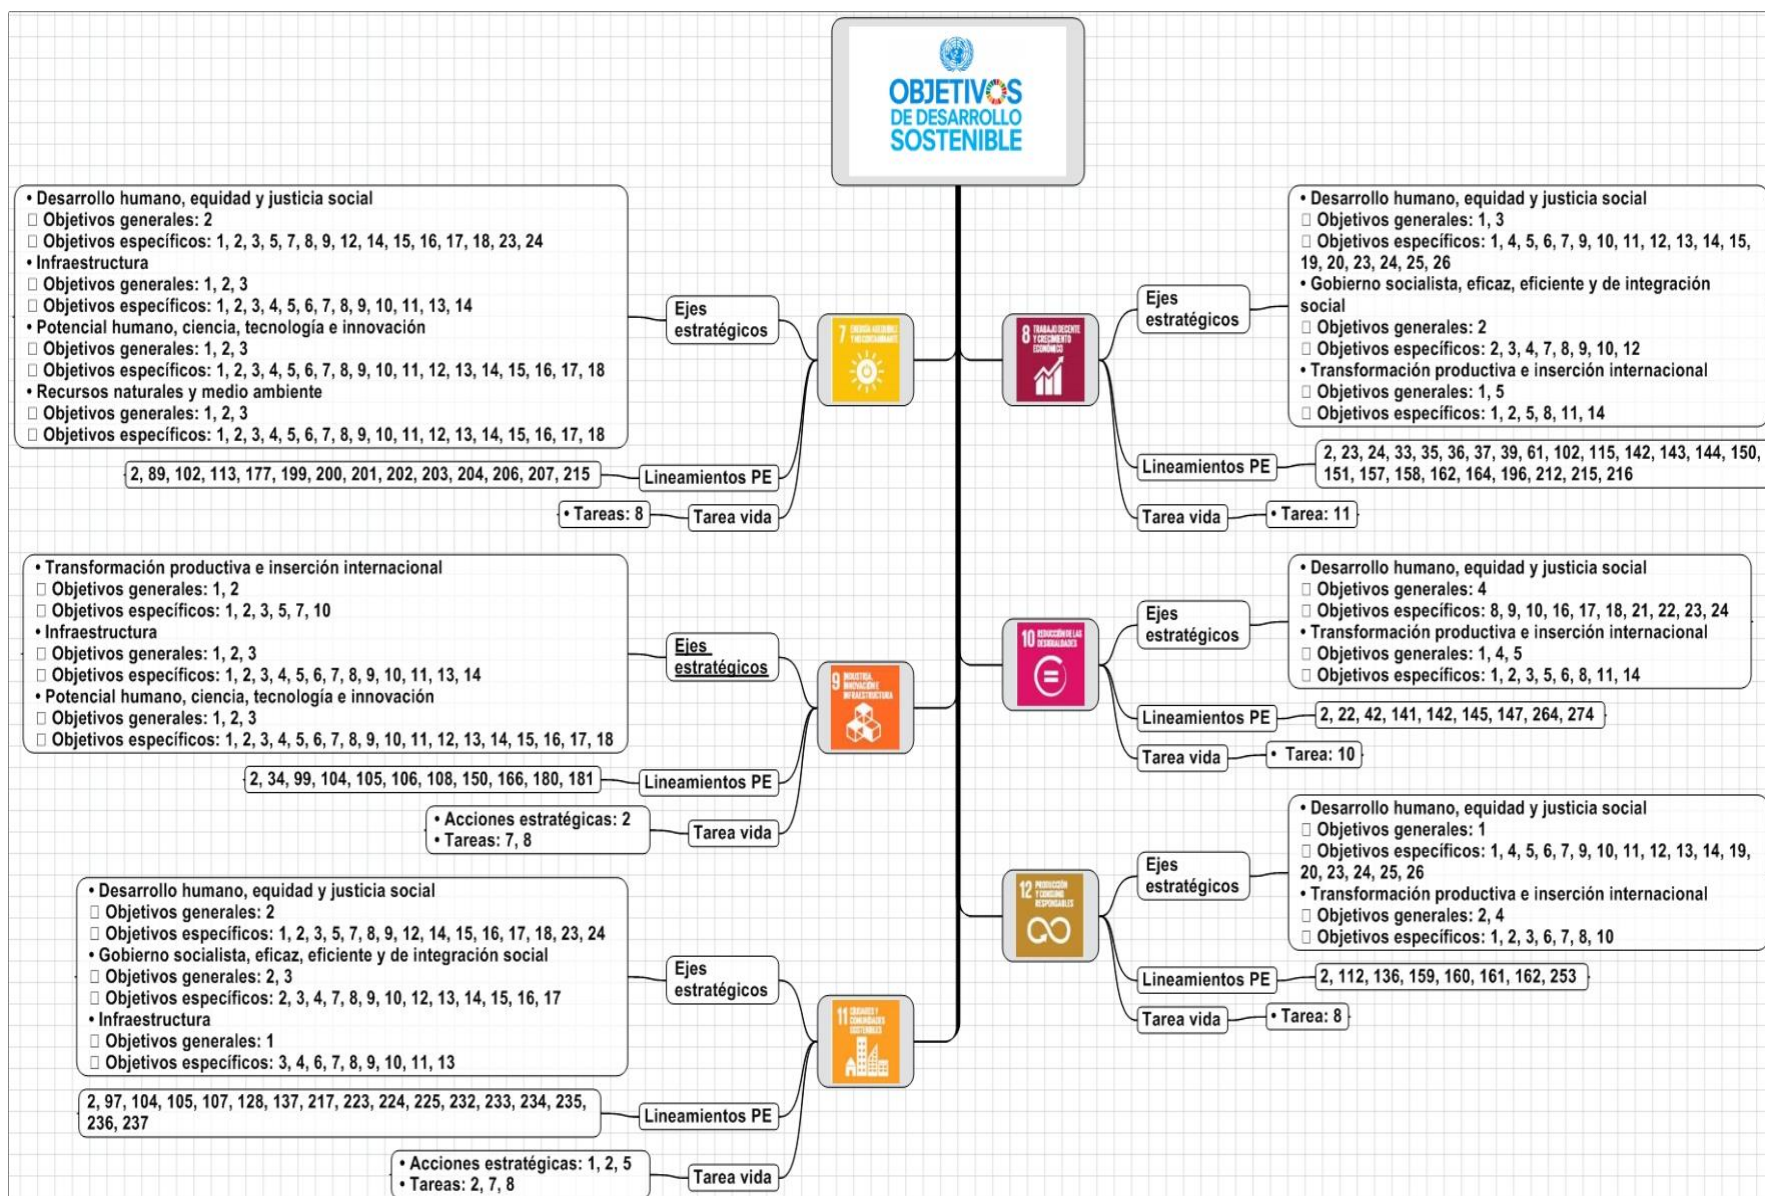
OBJETIVOS DE DESARROLLO SOSTENIBLE

• Desarrollo humano, equidad y justicia social
 Objetivos generales: 2
 Objetivos específicos: 1, 2, 3, 5, 7, 8, 9, 12, 14, 15, 16, 17, 18, 23, 24
• Infraestructura
 Objetivos generales: 1, 2, 3
 Objetivos específicos: 1, 2, 3, 4, 5, 6, 7, 8, 9, 10, 11, 13, 14
• Potencial humano, ciencia, tecnología e innovación
 Objetivos generales: 1, 2, 3
 Objetivos específicos: 1, 2, 3, 4, 5, 6, 7, 8, 9, 10, 11, 12, 13, 14, 15, 16, 17, 18
• Recursos naturales y medio ambiente
 Objetivos generales: 1, 2, 3
 Objetivos específicos: 1, 2, 3, 4, 5, 6, 7, 8, 9, 10, 11, 12, 13, 14, 15, 16, 17, 18

Ejes estratégicos

7 ENERGÍA ASEQUIBLE Y NO CONTAMINANTE

2, 89, 102, 113, 177, 199, 200, 201, 202, 203, 204, 206, 207, 215

Lineamientos PE

• Tareas: 8

Tarea vida

• Transformación productiva e inserción internacional
 Objetivos generales: 1, 2
 Objetivos específicos: 1, 2, 3, 5, 7, 10
• Infraestructura
 Objetivos generales: 1, 2, 3
 Objetivos específicos: 1, 2, 3, 4, 5, 6, 7, 8, 9, 10, 11, 13, 14
• Potencial humano, ciencia, tecnología e innovación
 Objetivos generales: 1, 2, 3
 Objetivos específicos: 1, 2, 3, 4, 5, 6, 7, 8, 9, 10, 11, 12, 13, 14, 15, 16, 17, 18

Ejes estratégicos

9 INDUSTRIA, INNOVACIÓN E INFRAESTRUCTURA

2, 34, 99, 104, 105, 106, 108, 150, 166, 180, 181

Lineamientos PE

• Acciones estratégicas: 2
• Tareas: 7, 8

Tarea vida

• Desarrollo humano, equidad y justicia social
 Objetivos generales: 2
 Objetivos específicos: 1, 2, 3, 5, 7, 8, 9, 12, 14, 15, 16, 17, 18, 23, 24
• Gobierno socialista, eficaz, eficiente y de integración social
 Objetivos generales: 2, 3
 Objetivos específicos: 2, 3, 4, 7, 8, 9, 10, 12, 13, 14, 15, 16, 17
• Infraestructura
 Objetivos generales: 1
 Objetivos específicos: 3, 4, 6, 7, 8, 9, 10, 11, 13

Ejes estratégicos

11 CIUDADES Y COMUNIDADES SOSTENIBLES

2, 97, 104, 105, 107, 128, 137, 217, 223, 224, 225, 232, 233, 234, 235, 236, 237

Lineamientos PE

• Acciones estratégicas: 1, 2, 5
• Tareas: 2, 7, 8

Tarea vida

• Desarrollo humano, equidad y justicia social
 Objetivos generales: 1, 3
 Objetivos específicos: 1, 4, 5, 6, 7, 9, 10, 11, 12, 13, 14, 15, 19, 20, 23, 24, 25, 26
• Gobierno socialista, eficaz, eficiente y de integración social
 Objetivos generales: 2
 Objetivos específicos: 2, 3, 4, 7, 8, 9, 10, 12
• Transformación productiva e inserción internacional
 Objetivos generales: 1, 5
 Objetivos específicos: 1, 2, 5, 8, 11, 14

Ejes estratégicos

8 TRABAJO DECENTE Y CRECIMIENTO ECONÓMICO

Lineamientos PE

2, 23, 24, 33, 35, 36, 37, 39, 61, 102, 115, 142, 143, 144, 150, 151, 157, 158, 162, 164, 196, 212, 215, 216

Tarea vida

• Tarea: 11

• Desarrollo humano, equidad y justicia social
 Objetivos generales: 4
 Objetivos específicos: 8, 9, 10, 16, 17, 18, 21, 22, 23, 24
• Transformación productiva e inserción internacional
 Objetivos generales: 1, 4, 5
 Objetivos específicos: 1, 2, 3, 5, 6, 8, 11, 14

Ejes estratégicos

10 REDUCCIÓN DE LAS DESIGUALDADES

Lineamientos PE

2, 22, 42, 141, 142, 145, 147, 264, 274

Tarea vida

• Tarea: 10

• Desarrollo humano, equidad y justicia social
 Objetivos generales: 1
 Objetivos específicos: 1, 4, 5, 6, 7, 9, 10, 11, 12, 13, 14, 19, 20, 23, 24, 25, 26
• Transformación productiva e inserción internacional
 Objetivos generales: 2, 4
 Objetivos específicos: 1, 2, 3, 6, 7, 8, 10

Ejes estratégicos

12 PRODUCCIÓN Y CONSUMO RESPONSABLES

Lineamientos PE

2, 112, 136, 159, 160, 161, 162, 253

Tarea vida

• Tarea: 8